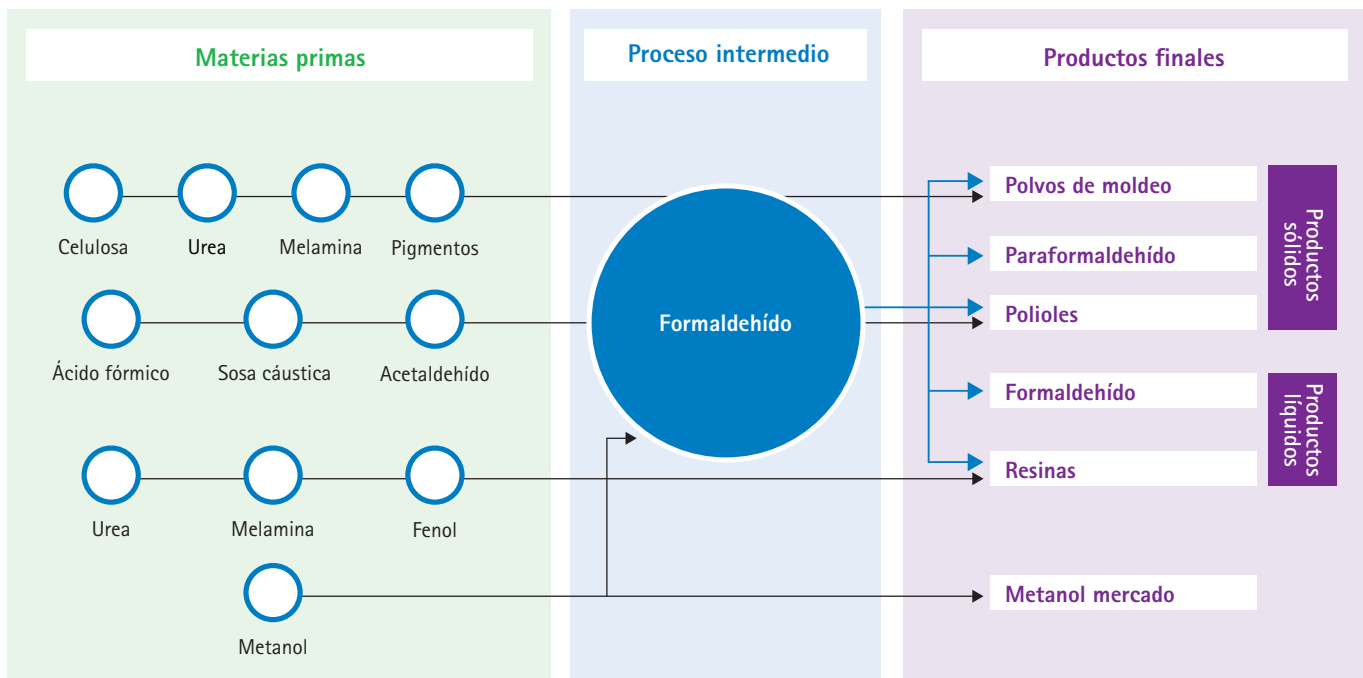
Materias primas

Proceso intermedio

Productos finales

Celulosa

Urea

Melamina

Pigmentos

Ácido fórmico

Sosa cáustica

Acetaldehído

Urea

Melamina

Fenol

Metanol

Formaldehído

Polvos de moldeo

Paraformaldehído

Polioles

Formaldehído

Resinas

Metanol mercado

Productos sólidos

Productos líquidos